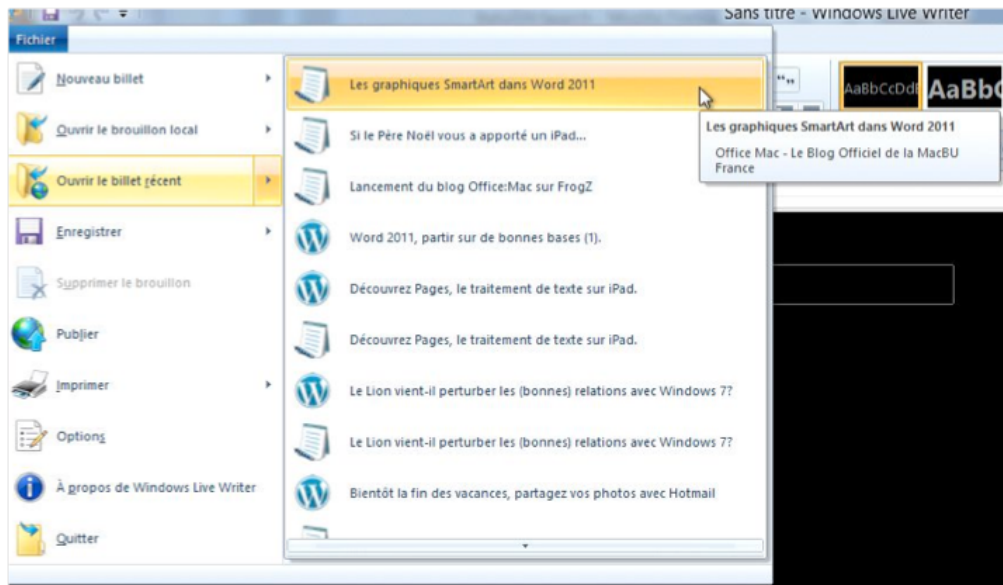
Sans titre - Windows Live Writer

Fichier

Nouveau billet

Ouvrir le brouillon local

Ouvrir le billet récent

Enregistrer

Supprimer le brouillon

Publier

Imprimer

Options

À propos de Windows Live Writer

Quitter

Les graphiques SmartArt dans Word 2011

Si le Père Noël vous a apporté un iPad...

Lancement du blog Office:Mac sur FrogZ

Word 2011, partir sur de bonnes bases (1).

Découvrez Pages, le traitement de texte sur iPad.

Découvrez Pages, le traitement de texte sur iPad.

Le Lion vient-il perturber les (bonnes) relations avec Windows 7?

Le Lion vient-il perturber les (bonnes) relations avec Windows 7?

Bientôt la fin des vacances, partagez vos photos avec Hotmail

Les graphiques SmartArt dans Word 2011

Office Mac - Le Blog Officiel de la MacBU France

AaBbCcDdE AaBbC